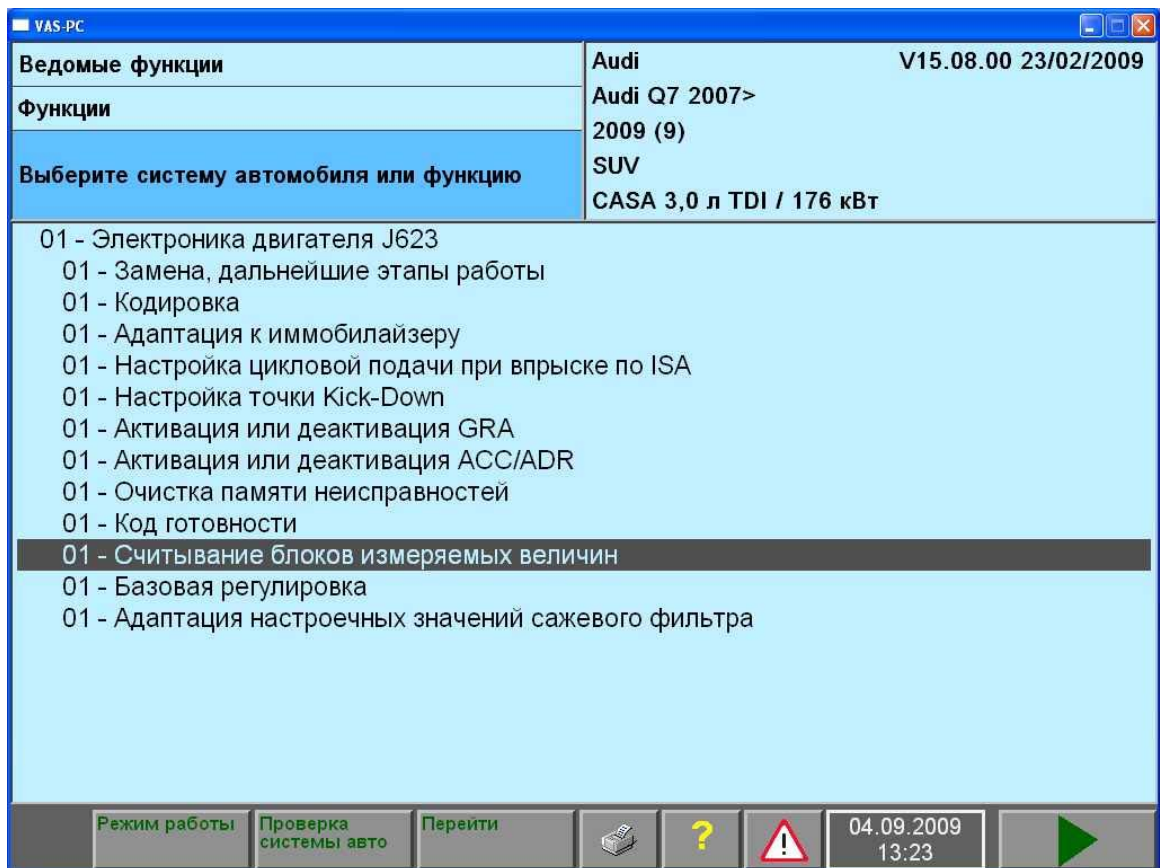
VAS-PC

Ведомые функции

Функции

Выберите систему автомобиля или функцию

Audi V15.08.00 23/02/2009
Audi Q7 2007>
2009 (9)
SUV
CASA 3,0 л TDI / 176 кВт

01 - Электроника двигателя J623
01 - Замена, дальнейшие этапы работы
01 - Кодировка
01 - Адаптация к иммобилайзеру
01 - Настройка цикловой подачи при впрыске по ISA
01 - Настройка точки Kick-Down
01 - Активация или деактивация GRA
01 - Активация или деактивация ACC/ADR
01 - Очистка памяти неисправностей
01 - Код готовности
01 - Считывание блоков измеряемых величин
01 - Базовая регулировка
01 - Адаптация настроечных значений сажевого фильтра

Режим работы
Проверка системы авто
Перейти
?
04.09.2009 13:23